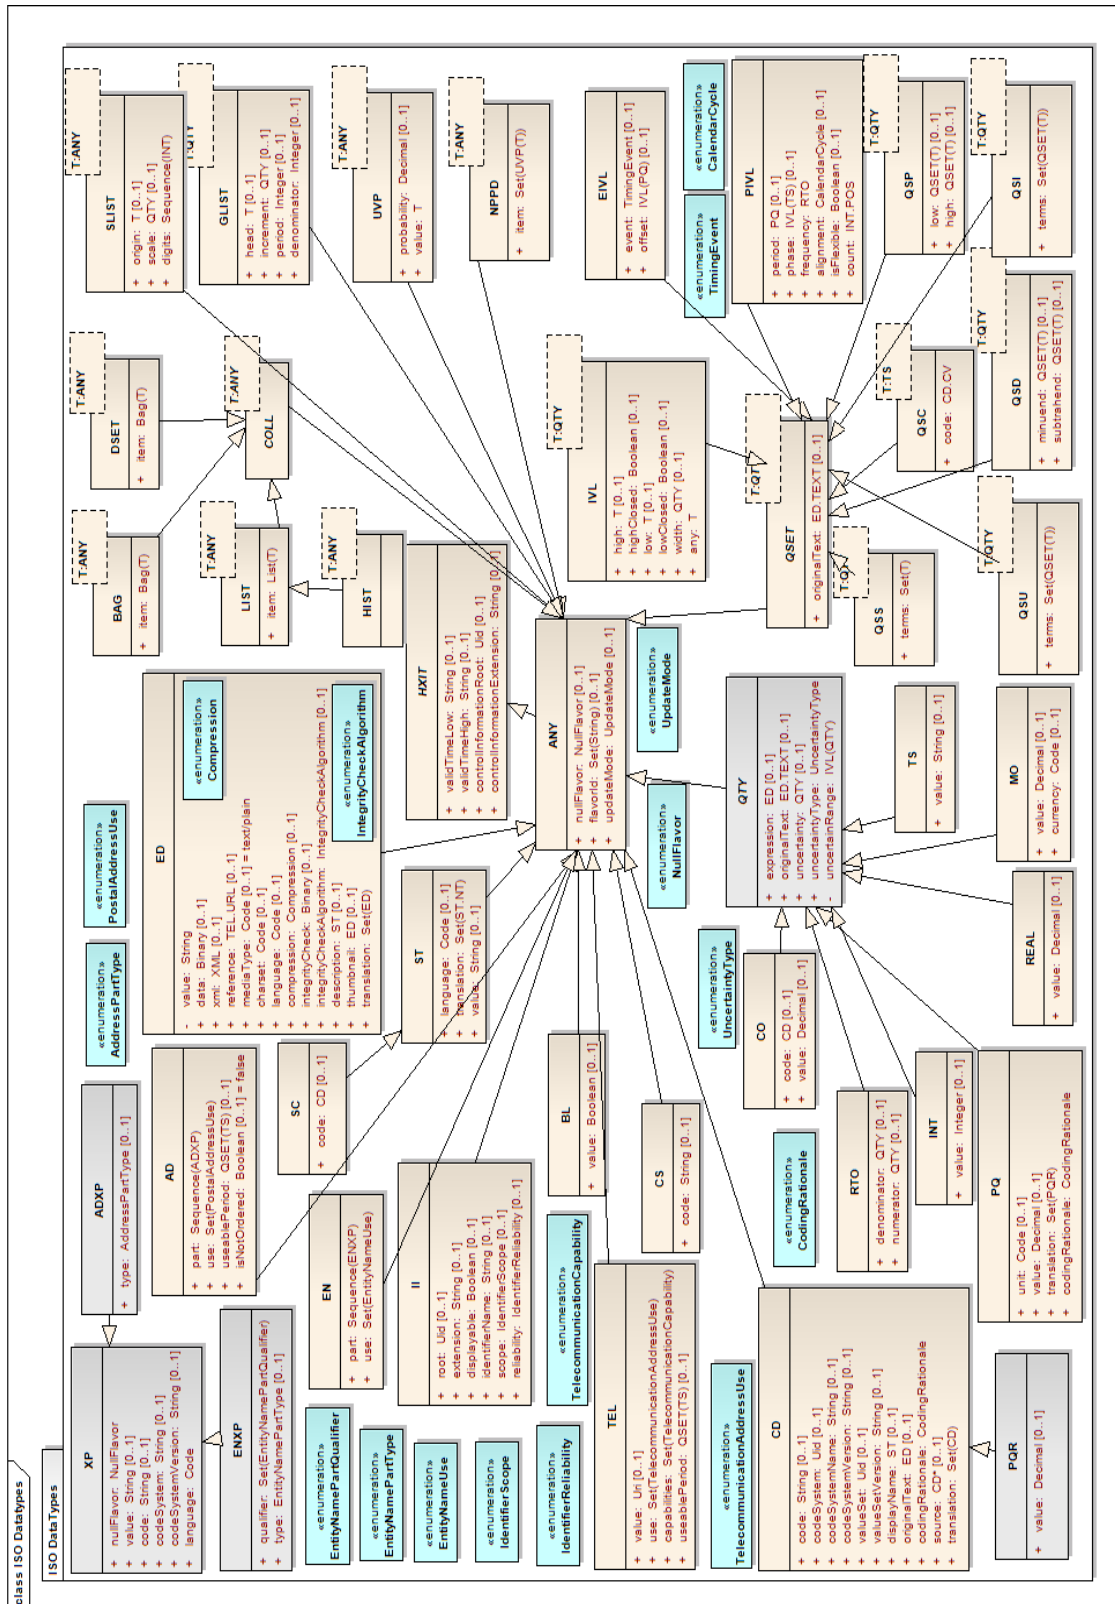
class ISO Datatypes

ISO DataTypes

SLIST
T:ANY
+ origin: T [0..1]
+ scale: QTY [0..1]
+ digits: Sequence(INT)

GLIST
T:QTY
+ head: T [0..1]
+ increment: QTY [0..1]
+ period: Integer [0..1]
+ denominator: Integer [0..1]

UVP
T:ANY
+ probability: Decimal [0..1]
+ value: T

NPPD
T:ANY
+ item: Set(UVP(T))

EIVL
+ event: TimingEvent [0..1]
+ offset: IVL(PQ) [0..1]

«enumeration»
TimingEvent

«enumeration»
CalendarCycle

PIVL
+ period: PQ [0..1]
+ phase: IVL(TS) [0..1]
+ frequency: RTO
+ alignment: CalendarCycle [0..1]
+ isFlexible: Boolean [0..1]
+ count: INT.POS

QSP
T:QTY
+ low: QSET(T) [0..1]
+ high: QSET(T) [0..1]

QSI
T:QTY
+ terms: Set(QSET(T))

DSET
T:ANY
+ item: Bag(T)

COLL
T:ANY

IVL
T:QTY
+ high: T [0..1]
+ highClosed: Boolean [0..1]
+ low: T [0..1]
+ lowClosed: Boolean [0..1]
+ width: QTY [0..1]
+ any: T

QSET
T:QTY
+ originalText: ED.TEXT [0..1]

QSC
T:TS
+ code: CD.CV

QSD
T:QTY
+ minuend: QSET(T) [0..1]
+ subtrahend: QSET(T) [0..1]

BAG
T:ANY
+ item: Bag(T)

LIST
T:ANY
+ item: List(T)

HIST
T:ANY

HXIT
+ validTimeLow: String [0..1]
+ validTimeHigh: String [0..1]
+ controlInformationRoot: Uid [0..1]
+ controlInformationExtension: String [0..1]

ANY
- nullFlavor: NullFlavor [0..1]
+ flavorId: Set(String) [0..1]
+ updateMode: UpdateMode [0..1]

«enumeration»
UpdateMode

QSS
T:Q
+ terms: Set(T)

QSU
T:QTY
+ terms: Set(QSET(T))

ED
- value: String
+ data: Binary [0..1]
+ xml: XML [0..1]
+ reference: TEL.URL [0..1]
+ mediaType: Code [0..1] = text/plain
+ charset: Code [0..1]
+ language: Code [0..1]
+ compression: Compression [0..1]
+ integrityCheck: Binary [0..1]
+ integrityCheckAlgorithm: IntegrityCheckAlgorithm [0..1]
+ description: ST [0..1]
+ thumbnail: ED [0..1]
+ translation: Set(ED)

«enumeration»
Compression

«enumeration»
IntegrityCheckAlgorithm

«enumeration»
NullFlavor

QTY
+ expression: ED [0..1]
+ originalText: ED.TEXT [0..1]
+ uncertainty: QTY [0..1]
+ uncertaintyType: UncertaintyType
+ uncertainRange: IVL(QTY)

TS
+ value: String [0..1]

MO
+ value: Decimal [0..1]
+ currency: Code [0..1]

«enumeration»
PostalAddressUse

«enumeration»
AddressPartType

ST
+ language: Code [0..1]
+ translation: Set(ST.NT)
+ value: String [0..1]

«enumeration»
UncertaintyType

CO
+ code: CD [0..1]
+ value: Decimal [0..1]

REAL
+ value: Decimal [0..1]

ADXP
+ type: AddressPartType [0..1]

AD
+ part: Sequence(ADXP)
+ use: Set(PostalAddressUse)
+ useablePeriod: QSET(TS) [0..1]
+ isNotOrdered: Boolean [0..1] = false

SC
+ code: CD [0..1]

BL
+ value: Boolean [0..1]

INT
+ value: Integer [0..1]

CS
+ code: String [0..1]

RTO
+ denominator: QTY [0..1]
+ numerator: QTY [0..1]

«enumeration»
CodingRationale

PQ
+ unit: Code [0..1]
+ value: Decimal [0..1]
+ translation: Set(PQR)
+ codingRationale: CodingRationale

EN
+ part: Sequence(ENXP)
+ use: Set(EntityNameUse)

II
+ root: Uid [0..1]
+ extension: String [0..1]
+ displayable: Boolean [0..1]
+ identifierName: String [0..1]
+ scope: IdentifierScope [0..1]
+ reliability: IdentifierReliability [0..1]

«enumeration»
TelecommunicationCapability

TEL
+ value: Uri [0..1]
+ use: Set(TelecommunicationAddressUse)
+ capabilities: Set(TelecommunicationCapability)
+ useablePeriod: QSET(TS) [0..1]

«enumeration»
TelecommunicationAddressUse

CD
+ code: String [0..1]
+ codeSystem: Uid [0..1]
+ codeSystemName: String [0..1]
+ codeSystemVersion: String [0..1]
+ valueSet: Uid [0..1]
+ valueSetVersion: String [0..1]
+ displayName: ST [0..1]
+ originalText: ED [0..1]
+ codingRationale: CodingRationale
+ source: CD* [0..1]
+ translation: Set(CD)

PQR
+ value: Decimal [0..1]

XP
+ nullFlavor: NullFlavor
+ value: String [0..1]
+ code: String [0..1]
+ codeSystem: String [0..1]
+ codeSystemVersion: String [0..1]
+ language: Code

ENXP
+ qualifier: Set(EntityNamePartQualifier)
+ type: EntityNamePartType [0..1]

«enumeration»
EntityNamePartQualifier

«enumeration»
EntityNamePartType

«enumeration»
EntityNameUse

«enumeration»
IdentifierScope

«enumeration»
IdentifierReliability